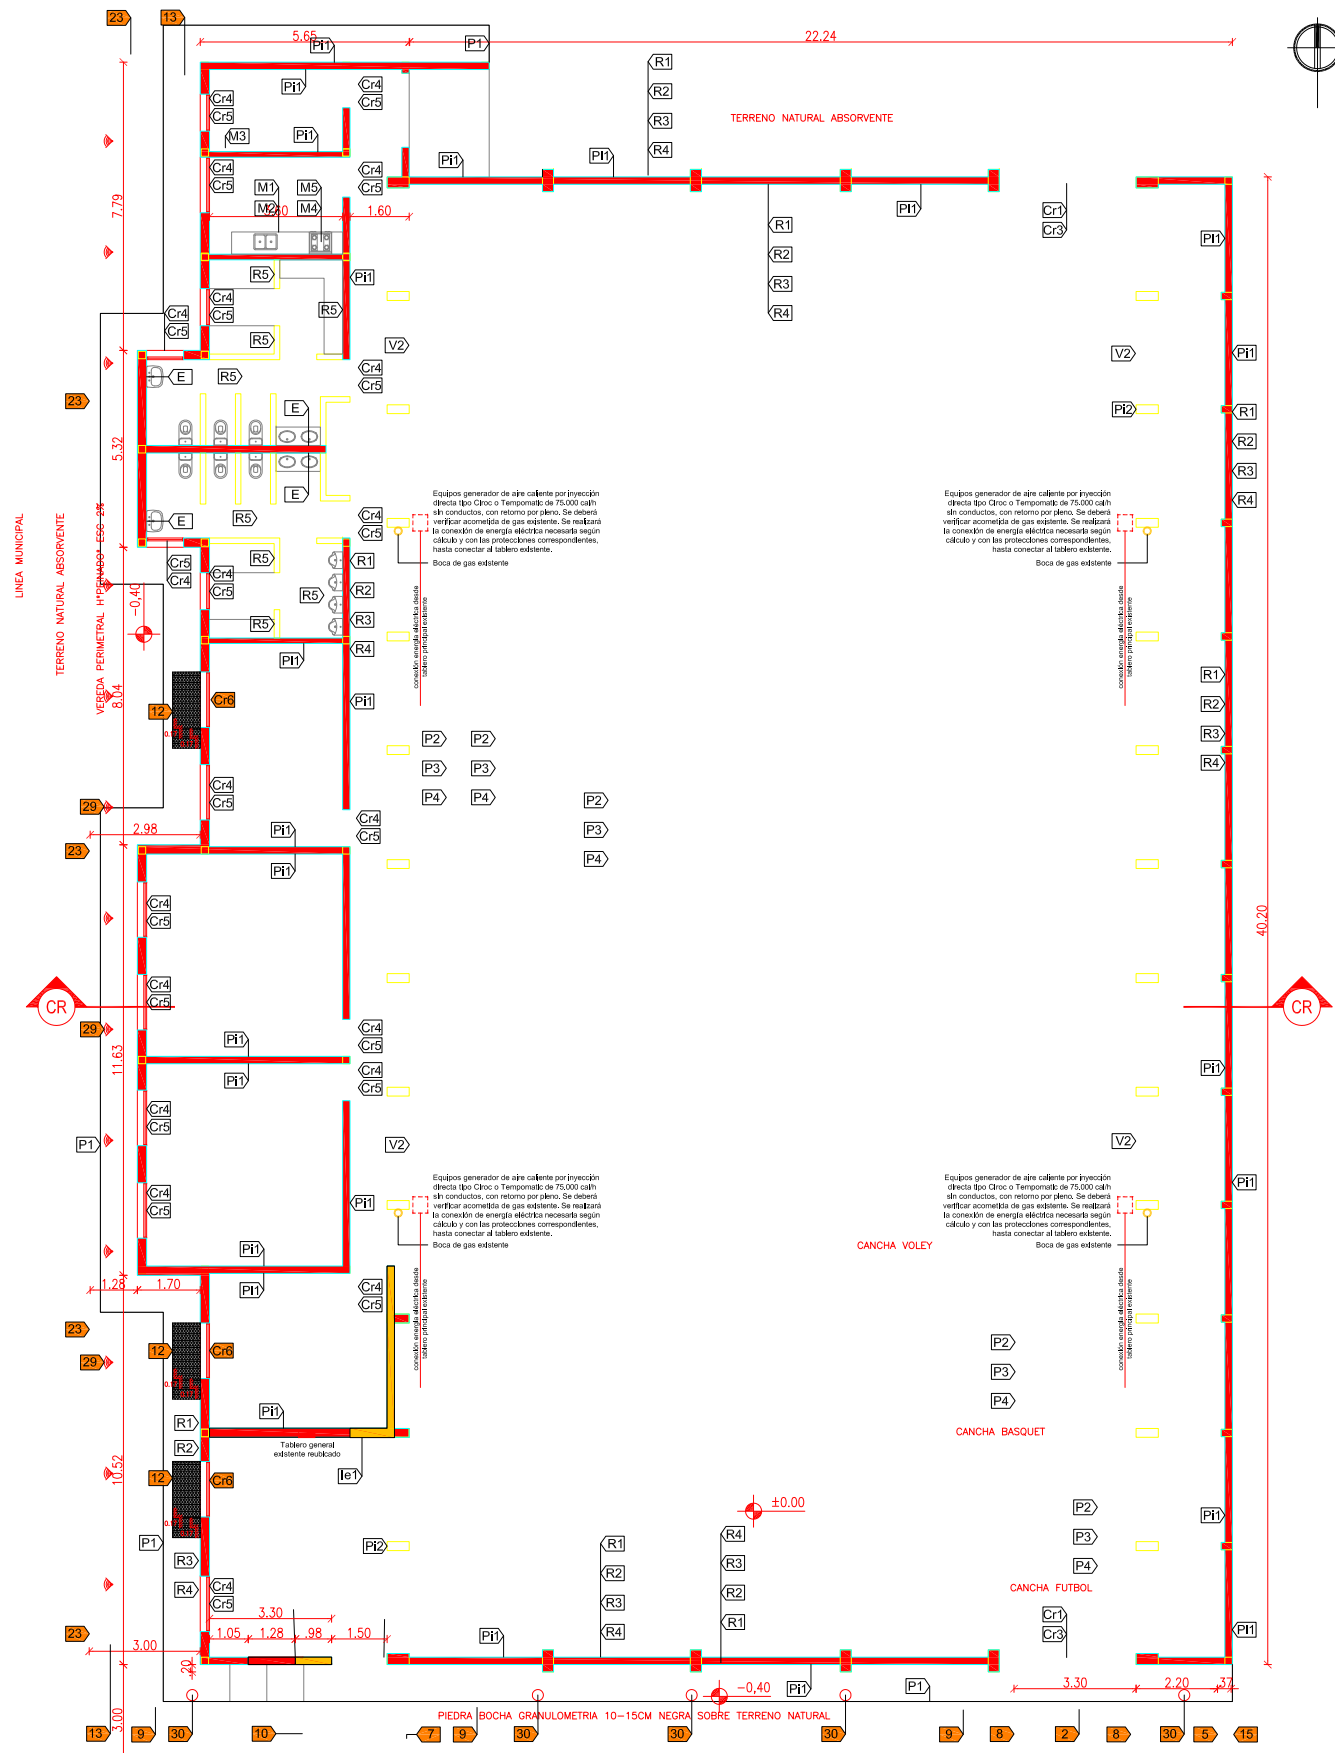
23 13
5.65 Pi1 P1 22.24
R1
R2
R3
R4
TERRENO NATURAL ABSORVENTE
Pi1 Pi1
Cr4 Cr5 Pi1 Cr4 Cr5 M3 Pi1 Cr4 Cr5 Cr4 Cr5
M1 M5 M2 M4 1.60
7.79
Pi1
Cr1 Cr3
Pi1
R1 R2 R3 R4
R5 Pi1
Cr4 Cr5 R5
Cr4 Cr5 R5
V2 V2 Pi1
E R5 Cr4 Cr5
E Pi2 R1
23 5.32 R2 R3 R4
E
E R5 Cr4 Cr5
Equipos generador de aire caliente por inyección directa tipo Clroc o Tempomatic de 75.000 cal/h sin conductos, con retorno por pleno. Se deberá verificar acometida de gas existente. Se realizará la conexión de energía eléctrica necesaria según cálculo y con las protecciones correspondientes, hasta conectar al tablero existente.
Boca de gas existente
Equipos generador de aire caliente por inyección directa tipo Clroc o Tempomatic de 75.000 cal/h sin conductos, con retorno por pleno. Se deberá verificar acometida de gas existente. Se realizará la conexión de energía eléctrica necesaria según cálculo y con las protecciones correspondientes, hasta conectar al tablero existente.
Boca de gas existente
LINEA MUNICIPAL
TERRENO NATURAL ABSORVENTE
VEREDA PERIMETRAL
Cr5 Cr4 Cr4 Cr5 R5 R1 R5 R2 R3 R5 R4
-0.40
conexión energía eléctrica desde tablero principal existente
conexión energía eléctrica desde tablero principal existente
Pi1 R1 R2 R3 R4
8.04 12 Cr6 Pi1
P2 P2 P3 P3 P4 P4
Cr4 Cr5 P2 P3 P4
29
2.98 Pi1 Cr4 Cr5
23 Pi1
Cr4 Cr5
Cr4 Cr5 40.20
CR CR
29 Pi1 Cr4 Cr5
11.63 Pi1 Cr4 Cr5 Pi1
Cr4 Cr5
P1 V2 V2
Cr4 Cr5 Pi1 Pi1
Equipos generador de aire caliente por inyección directa tipo Clroc o Tempomatic de 75.000 cal/h sin conductos, con retorno por pleno. Se deberá verificar acometida de gas existente. Se realizará la conexión de energía eléctrica necesaria según cálculo y con las protecciones correspondientes, hasta conectar al tablero existente.
Boca de gas existente
Equipos generador de aire caliente por inyección directa tipo Clroc o Tempomatic de 75.000 cal/h sin conductos, con retorno por pleno. Se deberá verificar acometida de gas existente. Se realizará la conexión de energía eléctrica necesaria según cálculo y con las protecciones correspondientes, hasta conectar al tablero existente.
Boca de gas existente
Pi1 CANCHA VOLEY
1.28 1.70 Pi1 Cr4 Cr5
conexión energía eléctrica desde tablero principal existente
conexión energía eléctrica desde tablero principal existente
23
12 Cr6 P2
29 P3
P4
Pi1
R1
R2 Tablero general existente reubicado CANCHA BASQUET
10.52 12 Cr6 Te1
±0.00 P2
P1 Pi2 R1 R4 Pi1
R3 R2 R3 P3
R4 Cr4 R3 R2 P4
Cr5 R4 R1 CANCHA FUTBOL
3.30 Cr1 Cr3
23 3.00 1.05 1.28 .98 1.50 Pi1 Pi1
.20 -0.40 Pi1 P1 3.30 2.20 .37
PIEDRA BOCHA GRANULOMETRIA 10-15CM NEGRA SOBRE TERRENO NATURAL
3.00
13 9 30 10 7 9 30 30 30 9 8 2 8 30 5 15